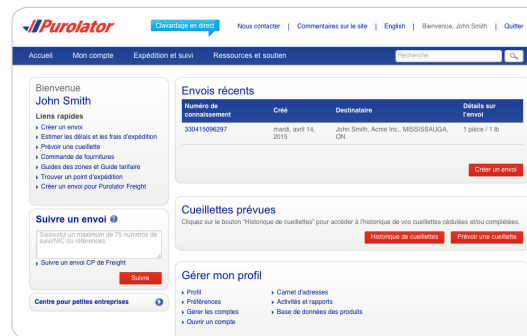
Purolator

Clavardage en direct | Nous contacter | Commentaires sur le site | English | Bienvenue, John Smith | Quitter

Accueil | Mon compte | Expédition et suivi | Ressources et soutien | Recherche

Bienvenue
John Smith

Liens rapides
Créer un envoi
Estimer les délais et les frais d'expédition
Prévoir une cueillette
Commande de fournitures
Guides des zones et Guide tarifaire
Trouver un point d'expédition
Créer un envoi pour Purolator Freight

Suivre un envoi

Saisissez un maximum de 75 numéros de suivi/NIC ou références

Suivre un envoi CP de Freight

Suivre

Centre pour petites entreprises

Envois récents

| Numéro de connaissement | Créé | Destinataire | Détails sur l'envoi |
|---|---|---|---|
| 330415096297 | mardi, avril 14, 2015 | John Smith, Acme Inc., MISSISSAUGA, ON | 1 pièce / 1 lb |

Créer un envoi

Cueillettes prévues
Cliquez sur le bouton "Historique de cueillettes" pour accéder à l'historique de vos cueillettes cédulées et/ou complétées.

Historique de cueillettes | Prévoir une cueillette

Gérer mon profil
Profil
Préférences
Gérer les comptes
Ouvrir un compte
Carnet d'adresses
Activités et rapports
Base de données des produits